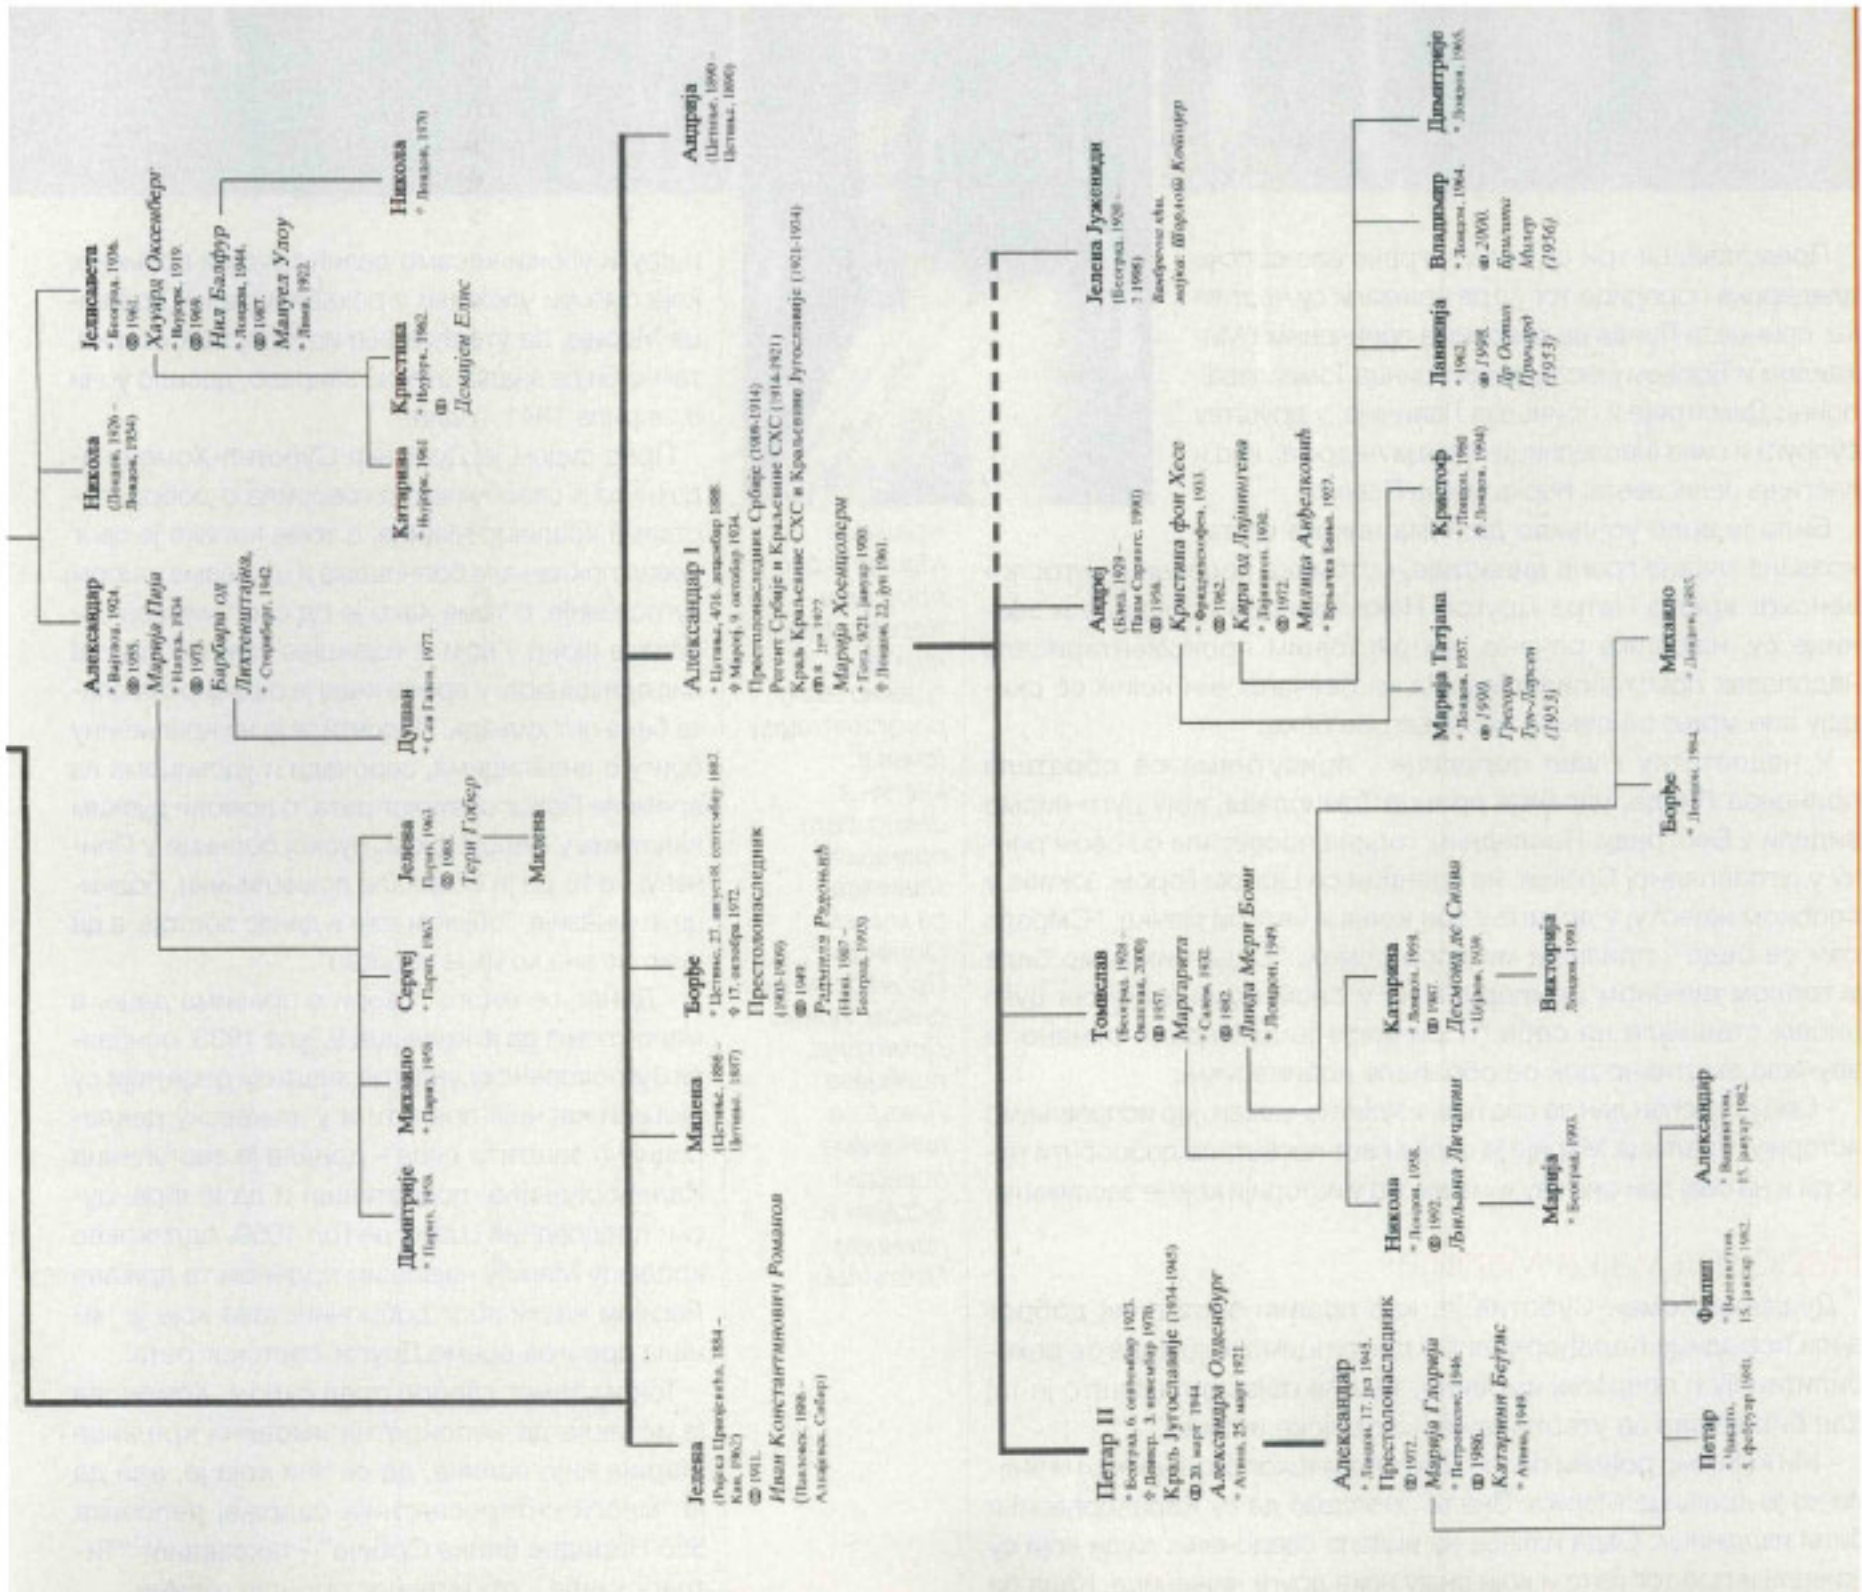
Јелена
(Ријека Црнојевића, 1884 – Кан, 1962)
⚭ 1911.
Иван Константинович Романов
(Павловск, 1886 – Алапајевск, Сибир)

Милена
(Цетиње, 1886 – Цетиње, 1887)

Ђорђе
• Цетиње, 27. августа/8. септембра 1887
† 17. октобра 1972.
Престолонаследник (1903–1909)
⚭ 1948
Радмила Радоњић
(Ниш, 1907 – Београд, 1993)

Александар I
• Цетиње, 4/16. децембар 1888
† Марсеј, 9. октобар 1934.
Престолонаследник Србије (1909–1914)
Регент Србије и Краљевине СХС (1914–1921)
Краљ Краљевине СХС и Краљевине Југославије (1921–1934)
⚭ 8. јун 1922
Марија Хоенцолерн
• Гота, 9/21. јануар 1900.
† Лондон, 22. јун 1961.

Андреја
(Цетиње, 1890 – Цетиње, 1890)

Александар
• Вајтхол, 1924.
⚭ 1955.
Марија Пија
• Наполи, 1934
⚭ 1973.
Барбара од Лихтенштајна,
• Стразбург, 1942.

Никола
(Лондон, 1928 – Лондон, 1954)

Јелисавета
• Београд, 1936.
⚭ 1961.
Хауард Оксенберг
• Њујорк, 1919.
⚭ 1969.
Нил Балфур
• Лондон, 1944.
⚭ 1987.
Мануел Улоу
• Лима, 1952.

Димитрије
• Париз, 1958.

Михаило
• Париз, 1958.

Сергеј
• Париз, 1963.

Јелена
• Париз, 1963.
⚭ 1988.
Тери Гобер

Милена

Душан
• Сан Паоло, 1977.

Катарина
• Њујорк, 1962.

Кристина
• Њујорк, 1962.
⚭
Џејмс Елис

Никола
• Лондон, 1970.

Петар II
• Београд, 6. септембар 1923.
† Денвер, 3. новембар 1970.
Краљ Југославије (1934–1945)
⚭ 20. март 1944.
Александра Олденбург
• Атина, 25. март 1921.

Томислав
(Београд, 1928 – Опленац, 2000)
⚭ 1957.
Маргарита
• Салем, 1932.
⚭ 1982.
Линда Мери Бони
• Лондон, 1949.

Андреј
(Блед, 1929 – Пало Спрингс, 1990)
⚭ 1956.
Кристина фон Хесе
• Франкфурт, 1933.
⚭ 1962.
Кира од Лајнингена
• Даремштат, 1930.
⚭ 1972.
Милица Анђелковић
• Краљева Бања, 1923.

Јелена Југовић
(Београд, 1958 – 3. 1998.)
Бамбурско обл. марко Широлод Кондер

Александар
• Лондон, 17. јул 1945.
Престолонаследник
⚭ 1972.
Марија Глорија
• Петрополис, 1946.
⚭ 1985.
Катарина Батис
• Атина, 1948.

Никола
• Лондон, 1958.
⚭ 1992.
Љиљана Личанин

Катарина
• Лондон, 1959.
⚭ 1987.
Десмонд де Силва
• Шрилан, 1939.

Викторија
• Лондон, 1991.

Марија
• Београд, 1993.

Марија Татјана
• Лондон, 1957.
⚭ 1990.
Грегори Тел-Ларсен
(1953)

Кристофор
• Лондон, 1960
† Лондон, 1994

Лавинија
• 1962.
⚭ 1998.
Др Остин Кралица Прицхард
(1953)

Владимир
• Лондон, 1964.
⚭ 2000.
Бригита Милер
(1956)

Димитрије
• Лондон, 1965.

Ђорђе
• Лондон, 1984.

Михаило
• Лондон, 1985.

Петар
• Чикаго, 5. фебруар 1980.

Филип
• Вашингтон, 15. јануар 1982.

Александар
• Вашингтон, 15. јануар 1982.